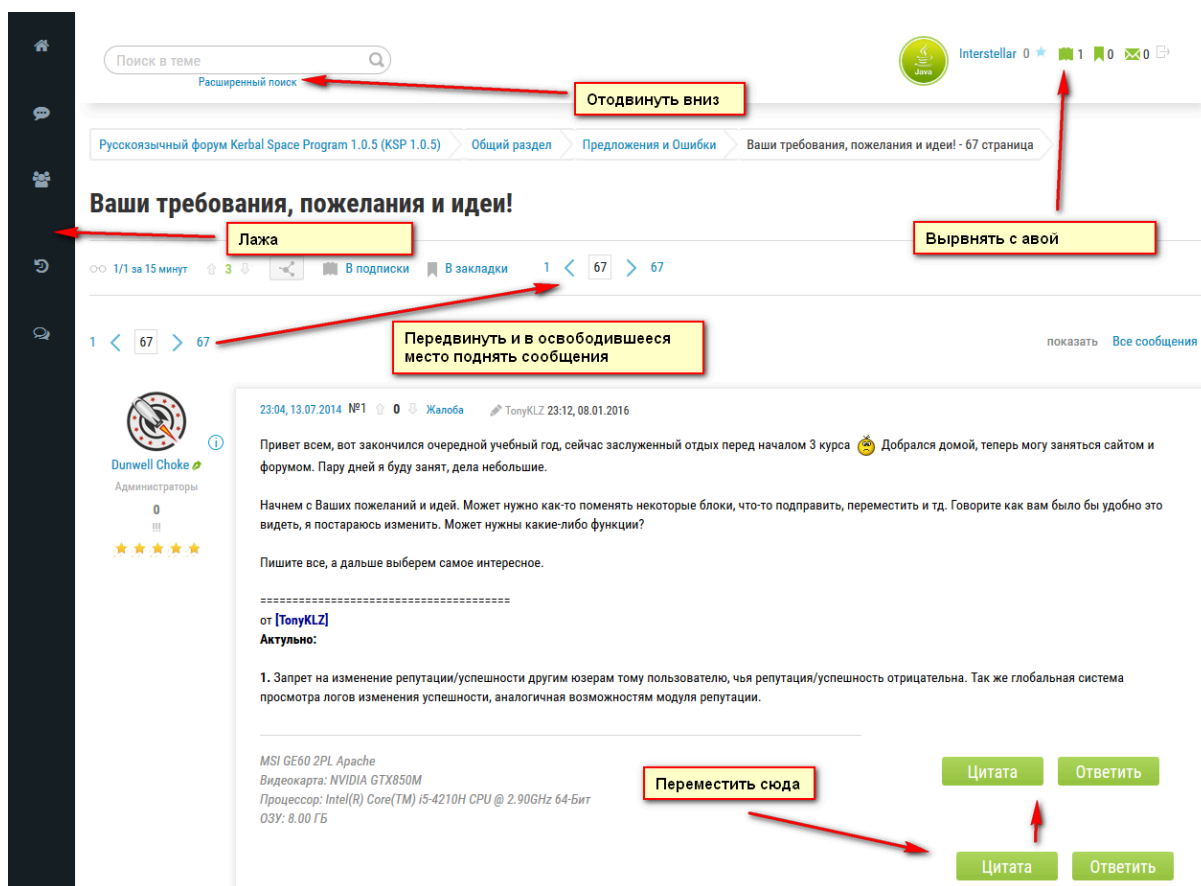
Поиск в теме
Расширенный поиск

Отодвинуть вниз

Java
Interstellar 0 1 0 0

Русскоязычный форум Kerbal Space Program 1.0.5 (KSP 1.0.5) | Общий раздел | Предложения и Ошибки | Ваши требования, пожелания и идеи! - 67 страница

Ваши требования, пожелания и идеи!

Лажа

Вырвнять с авой

1/1 за 15 минут 3 В подписки В закладки 1 67 67

Передвинуть и в освободившееся место поднять сообщения

1 67 67

показать Все сообщения

Dunwell Choke
Администраторы
0
!!!

23:04, 13.07.2014 №1 0 Жалоба TonyKLZ 23:12, 08.01.2016

Привет всем, вот закончился очередной учебный год, сейчас заслуженный отдых перед началом 3 курса Добрался домой, теперь могу заняться сайтом и форумом. Пару дней я буду занят, дела небольшие.

Начнем с Ваших пожеланий и идей. Может нужно как-то поменять некоторые блоки, что-то подправить, переместить и тд. Говорите как вам было бы удобно это видеть, я постараюсь изменить. Может нужны какие-либо функции?

Пишите все, а дальше выберем самое интересное.

======================================
от [TonyKLZ]
Актульно:

1. Запрет на изменение репутации/успешности другим юзерам тому пользователю, чья репутация/успешность отрицательна. Так же глобальная система просмотра логов изменения успешности, аналогичная возможностям модуля репутации.

MSI GE60 2PL Apache
Видеокарта: NVIDIA GTX850M
Процессор: Intel(R) Core(TM) i5-4210H CPU @ 2.90GHz 64-Бит
ОЗУ: 8.00 ГБ

Переместить сюда

Цитата Ответить

Цитата Ответить